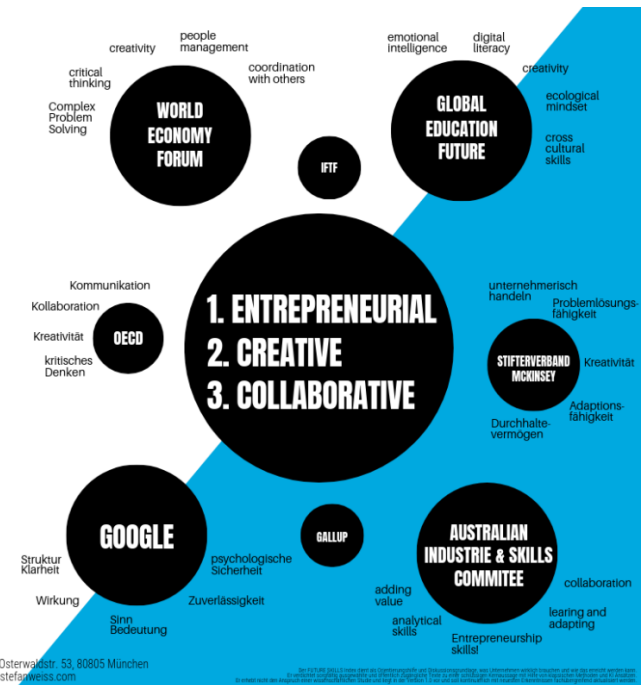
creativity
people management
critical thinking
coordination with others
Complex Problem Solving
WORLD ECONOMY FORUM

emotional intelligence
digital literacy
creativity
GLOBAL EDUCATION FUTURE
ecological mindset
cross cultural skills

IFTF

Kommunikation
Kollaboration
Kreativität
OECD
kritisches Denken

1. ENTREPRENEURIAL
2. CREATIVE
3. COLLABORATIVE

unternehmerisch handeln
Problemlösungsfähigkeit
STIFTERVERBAND MCKINSEY
Kreativität
Adaptionsfähigkeit
Durchhaltevermögen

GOOGLE
Struktur Klarheit
psychologische Sicherheit
Wirkung
Zuverlässigkeit
Sinn Bedeutung

GALLUP

AUSTRALIAN INDUSTRIE & SKILLS COMMITEE
adding value
collaboration
analytical skills
learing and adapting
Entrepreneurship skills!

Osterwaldstr. 53, 80805 München
stefanweiss.com

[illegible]